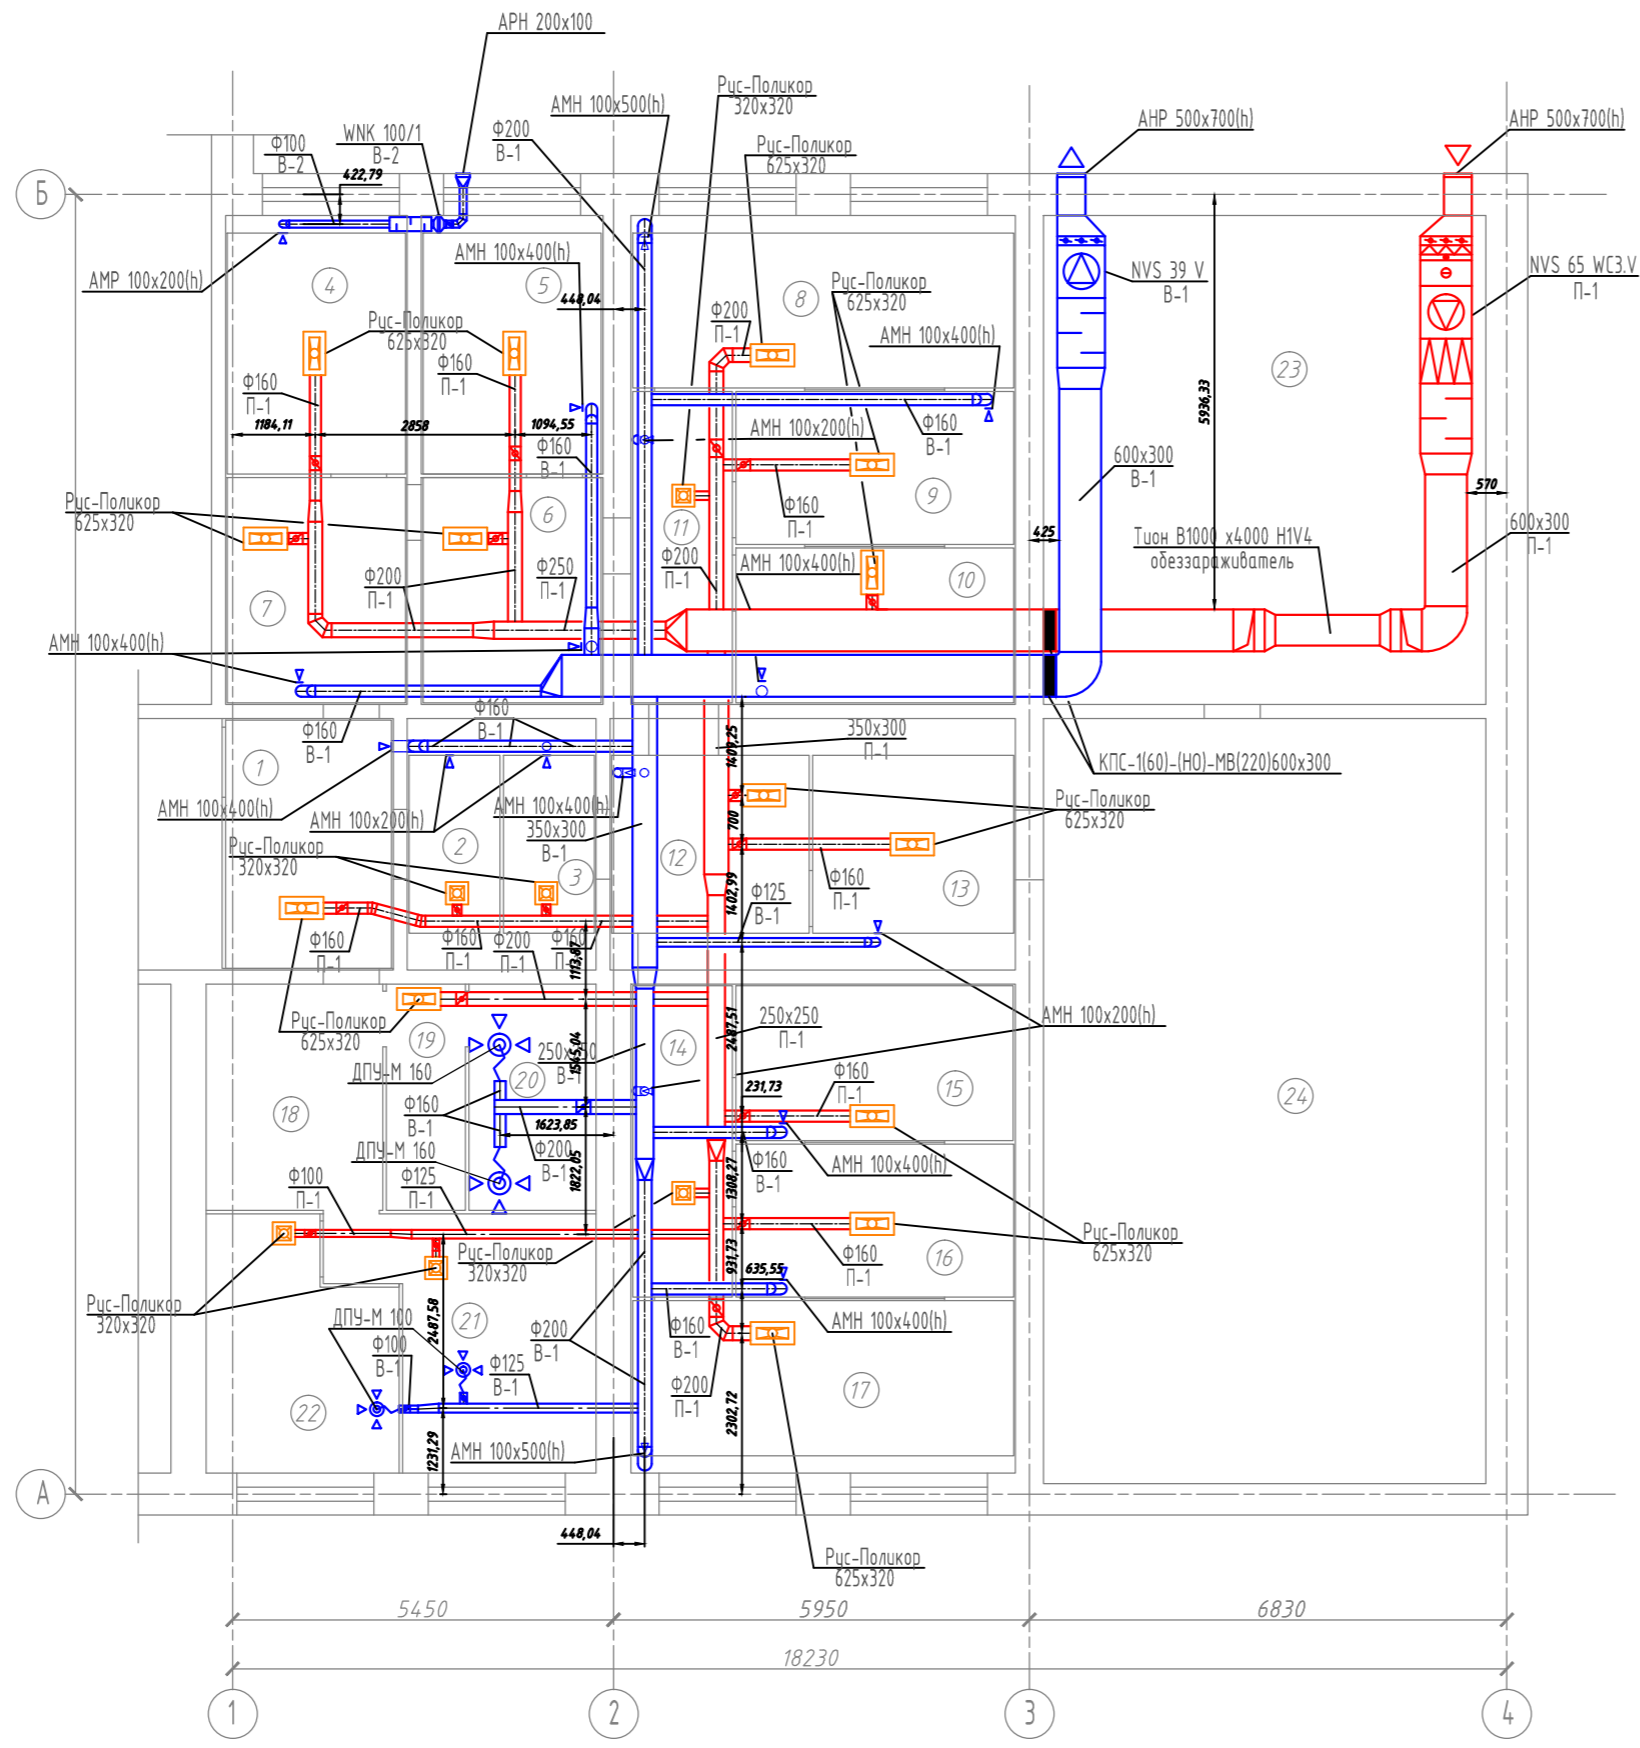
АРН 200x100
АМН 100x500(h)
Рус-Поликор 320x320
Рус-Поликор 625x320
АНР 500x700(h)
АНР 500x700(h)
Ф100 В-2
WNK 100/1 В-2
422,79
Ф200 В-1
Б
АМН 100x400(h)
АМР 100x200(h)
4
5
448,04
8
Рус-Поликор 625x320
NVS 39 V В-1
NVS 65 WC3.V П-1
Рус-Поликор 625x320
Ф200 П-1
АМН 100x400(h)
Ф160 П-1
Ф160 П-1
23
1184,11
2858
1094,55
Ф160 В-1
АМН 100x200(h)
Ф160 В-1
5936,33
Рус-Поликор 625x320
6
Ф160 П-1
9
600x300 В-1
11
570
Ф200 П-1
Ф250 П-1
Ф200 П-1
АМН 100x400(h)
10
425
Тион В1000 x4000 Н1V4 обеззараживатель
600x300 П-1
7
АМН 100x400(h)
Ф160 В-1
Ф160 В-1
350x300 П-1
1
1409,25
КПС-1(60)-(НО)-МВ(220)600x300
АМН 100x400(h)
АМН 100x200(h)
АМН 100x400(h)
350x300 В-1
700
Рус-Поликор 625x320
2
12
Рус-Поликор 320x320
3
1402,99
Ф160 П-1
13
Ф125 В-1
Ф160 П-1
Ф160 П-1
Ф200 П-1
Ф160 П-1
1113,07
АМН 100x200(h)
Рус-Поликор 625x320
19
250x250 П-1
14
2487,51
ДПУ-М 160
20
250x250 В-1
1545,04
15
18
Ф160 В-1
231,73
Ф160 П-1
1623,85
Ф200 В-1
Ф160 В-1
ДПУ-М 160
1822,05
1308,27
АМН 100x400(h)
Ф100 П-1
Ф125 П-1
Рус-Поликор 625x320
Рус-Поликор 320x320
931,73
Ф160 П-1
16
635,55
Рус-Поликор 320x320
ДПУ-М 100
2487,58
21
Ф200 В-1
Ф160 В-1
АМН 100x400(h)
Ф100 В-1
Ф125 В-1
Ф200 П-1
17
22
2302,72
1231,29
АМН 100x500(h)
А
448,04
Рус-Поликор 625x320
24
5450
5950
6830
18230
1
2
3
4